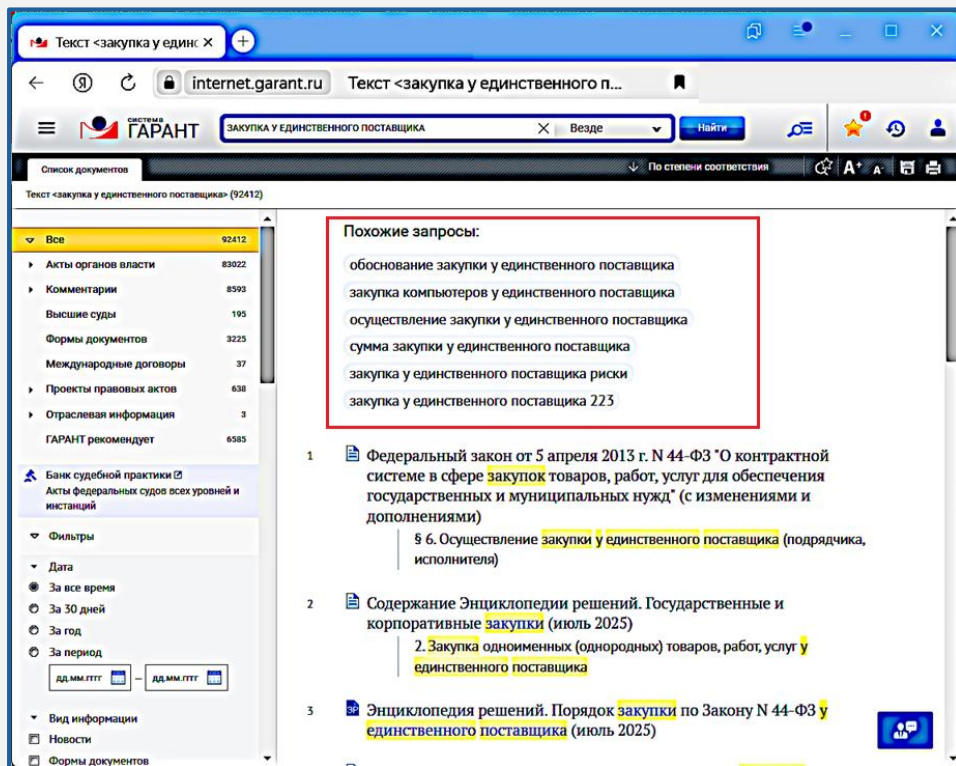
Текст <закупка у единс ×

internet.garant.ru Текст <закупка у единственного п...

система ГАРАНТ

ЗАКУПКА У ЕДИНСТВЕННОГО ПОСТАВЩИКА × Везде Найти

Список документов

По степени соответствия

Текст <закупка у единственного поставщика> (92412)

Все 92412
Акты органов власти 83022
Комментарии 8593
Высшие суды 195
Формы документов 3225
Международные договоры 37
Проекты правовых актов 638
Отраслевая информация 3
ГАРАНТ рекомендует 6585

Банк судебной практики
Акты федеральных судов всех уровней и инстанций

Фильтры

Дата
За все время
За 30 дней
За год
За период
дд.мм.гггг – дд.мм.гггг

Вид информации
Новости
Формы документов

Похожие запросы:
обоснование закупки у единственного поставщика
закупка компьютеров у единственного поставщика
осуществление закупки у единственного поставщика
сумма закупки у единственного поставщика
закупка у единственного поставщика риски
закупка у единственного поставщика 223

1 Федеральный закон от 5 апреля 2013 г. N 44-ФЗ "О контрактной системе в сфере закупок товаров, работ, услуг для обеспечения государственных и муниципальных нужд" (с изменениями и дополнениями)
§ 6. Осуществление закупки у единственного поставщика (подрядчика, исполнителя)

2 Содержание Энциклопедии решений. Государственные и корпоративные закупки (июль 2025)
2. Закупка одноименных (однородных) товаров, работ, услуг у единственного поставщика

3 Энциклопедия решений. Порядок закупки по Закону N 44-ФЗ у единственного поставщика (июль 2025)